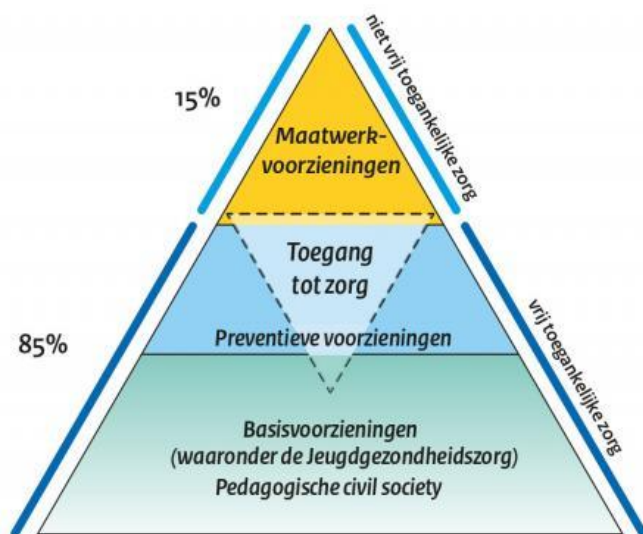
15%

Maatwerkvoorzieningen

niet vrij toegankelijke zorg

Toegang tot zorg

Preventieve voorzieningen

85%

vrij toegankelijke zorg

Basisvoorzieningen (waaronder de Jeugdgezondheidszorg)

Pedagogische civil society